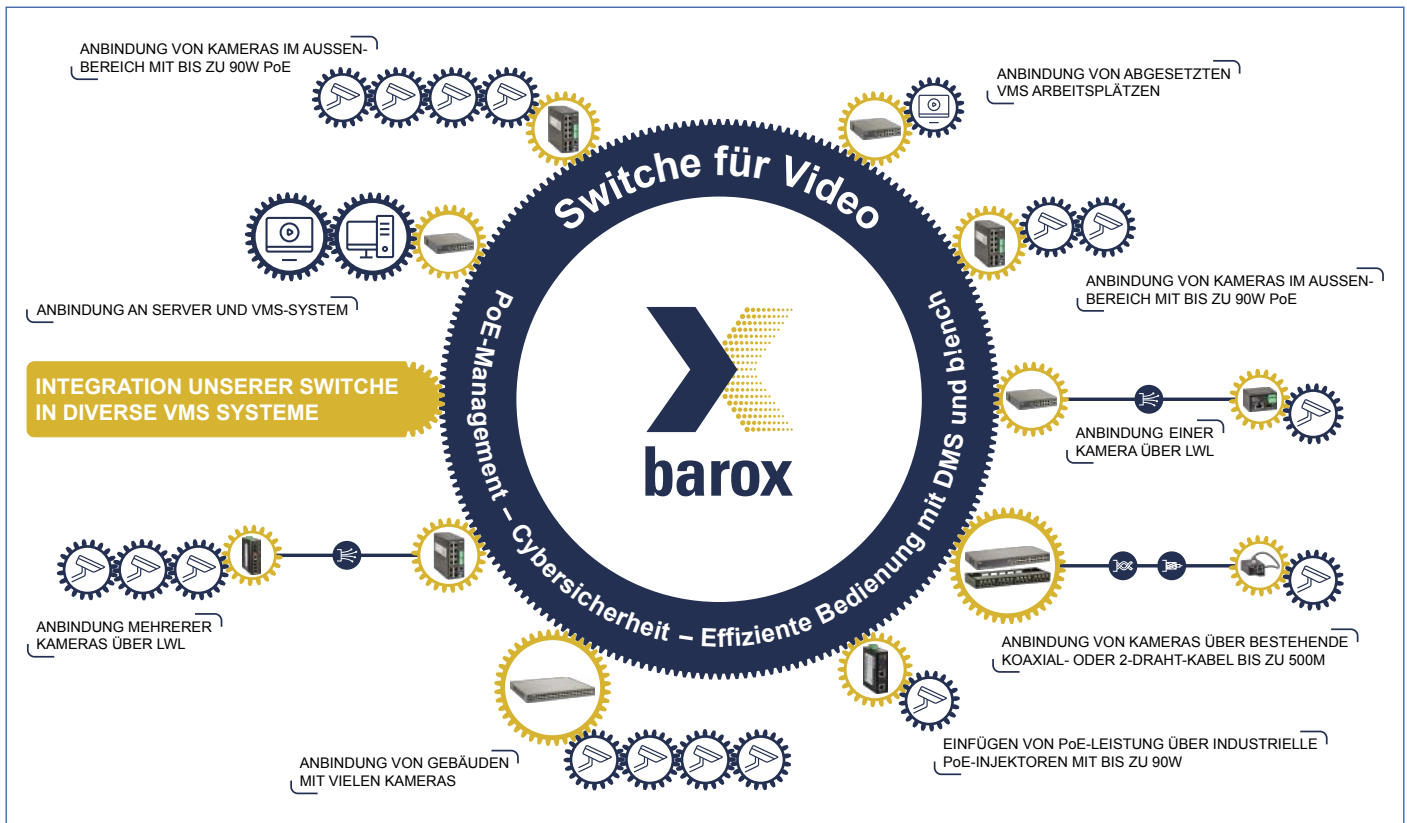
ANBINDUNG VON KAMERAS IM AUSSENBEREICH MIT BIS ZU 90W PoE

ANBINDUNG VON ABGESETZTEN VMS ARBEITSPLÄTZEN

Switche für Video

ANBINDUNG AN SERVER UND VMS-SYSTEM

ANBINDUNG VON KAMERAS IM AUSSENBEREICH MIT BIS ZU 90W PoE

PoE-Management – Cybersicherheit – Effiziente Bedienung mit DMS und bench

barox

INTEGRATION UNSERER SWITCHE IN DIVERSE VMS SYSTEME

ANBINDUNG EINER KAMERA ÜBER LWL

ANBINDUNG MEHRERER KAMERAS ÜBER LWL

ANBINDUNG VON KAMERAS ÜBER BESTEHENDE KOAXIAL- ODER 2-DRAHT-KABEL BIS ZU 500M

ANBINDUNG VON GEBÄUDEN MIT VIELEN KAMERAS

EINFÜGEN VON PoE-LEISTUNG ÜBER INDUSTRIELLE PoE-INJEKTOREN MIT BIS ZU 90W